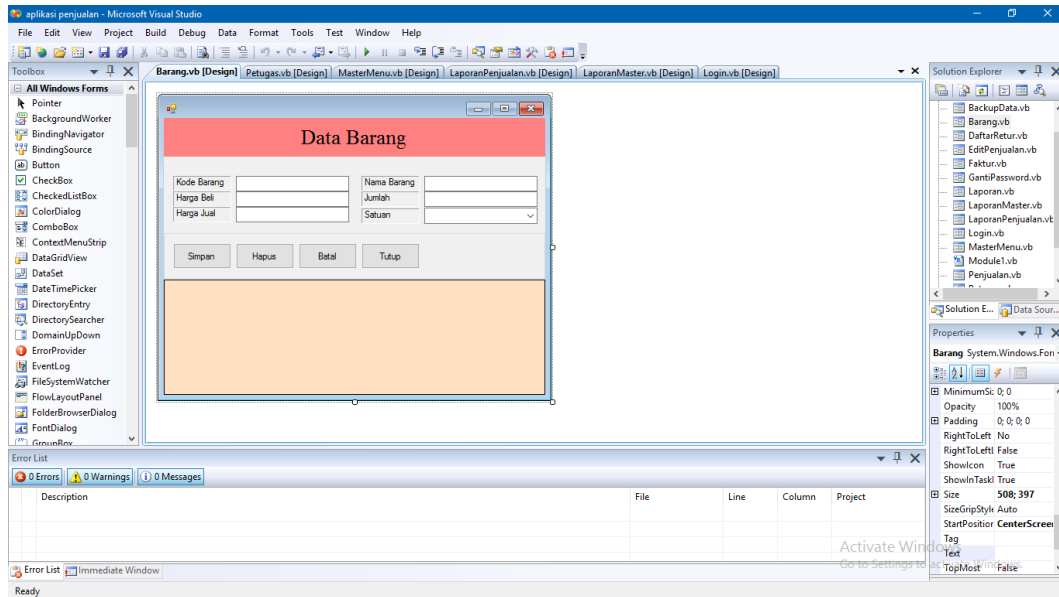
aplikasi penjualan - Microsoft Visual Studio

File Edit View Project Build Debug Data Format Tools Test Window Help

Toolbox

All Windows Forms
Pointer
BackgroundWorker
BindingNavigator
BindingSource
Button
CheckBox
CheckedListBox
ColorDialog
ComboBox
ContextMenuStrip
DataGridView
DataSet
DateTimePicker
DirectoryEntry
DirectorySearcher
DomainUpDown
ErrorProvider
EventLog
FileSystemWatcher
FlowLayoutPanel
FolderBrowserDialog
FontDialog
GroupBox

Barang.vb [Design] | Petugas.vb [Design] | MasterMenu.vb [Design] | LaporanPenjualan.vb [Design] | LaporanMaster.vb [Design] | Login.vb [Design]

Data Barang

| Kode Barang | | Nama Barang | |
|---|---|---|---|
| Harga Beli | | Jumlah | |
| Harga Jual | | Satuan | |

Simpan Hapus Batal Tutup

Solution Explorer

BackupData.vb
Barang.vb
DaftarRetur.vb
EditPenjualan.vb
Faktur.vb
GantiPassword.vb
Laporan.vb
LaporanMaster.vb
LaporanPenjualan.vb
Login.vb
MasterMenu.vb
Module1.vb
Penjualan.vb

Solution E... Data Sour...

Properties

Barang System.Windows.For

| MinimumSi | 0; 0 |
|---|---|
| Opacity | 100% |
| Padding | 0; 0; 0; 0 |
| RightToLeft | No |
| RightToLeftl | False |
| ShowIcon | True |
| ShowInTaskl | True |
| Size | 508; 397 |
| SizeGripStyle | Auto |
| StartPosition | CenterScreen |
| Tag | |
| Text | |
| TopMost | False |

Error List

0 Errors | 0 Warnings | 0 Messages

| | Description | File | Line | Column | Project |
|---|---|---|---|---|---|

Error List | Immediate Window

Activate Windows
Go to Settings to activate Windows.

Ready